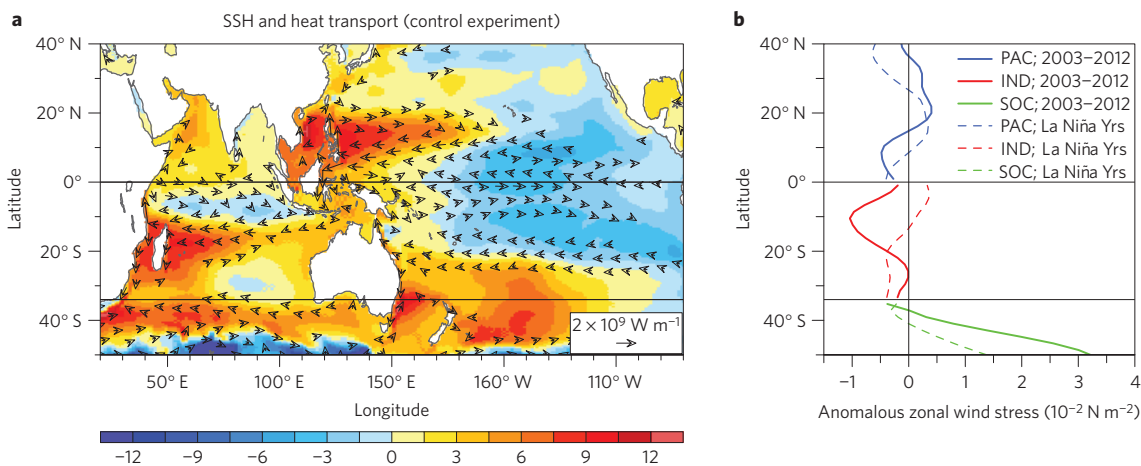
a

SSH and heat transport (control experiment)

40° N
20° N
0°
20° S
40° S

Latitude

$2 \times 10^9$ W m$^{-1}$

50° E 100° E 150° E 160° W 110° W

Longitude

−12 −9 −6 −3 0 3 6 9 12

b

40° N
20° N
0°
20° S
40° S

Latitude

PAC; 2003–2012
IND; 2003–2012
SOC; 2003–2012
PAC; La Niña Yrs
IND; La Niña Yrs
SOC; La Niña Yrs

−1 0 1 2 3 4

Anomalous zonal wind stress ($10^{-2}$ N m$^{-2}$)